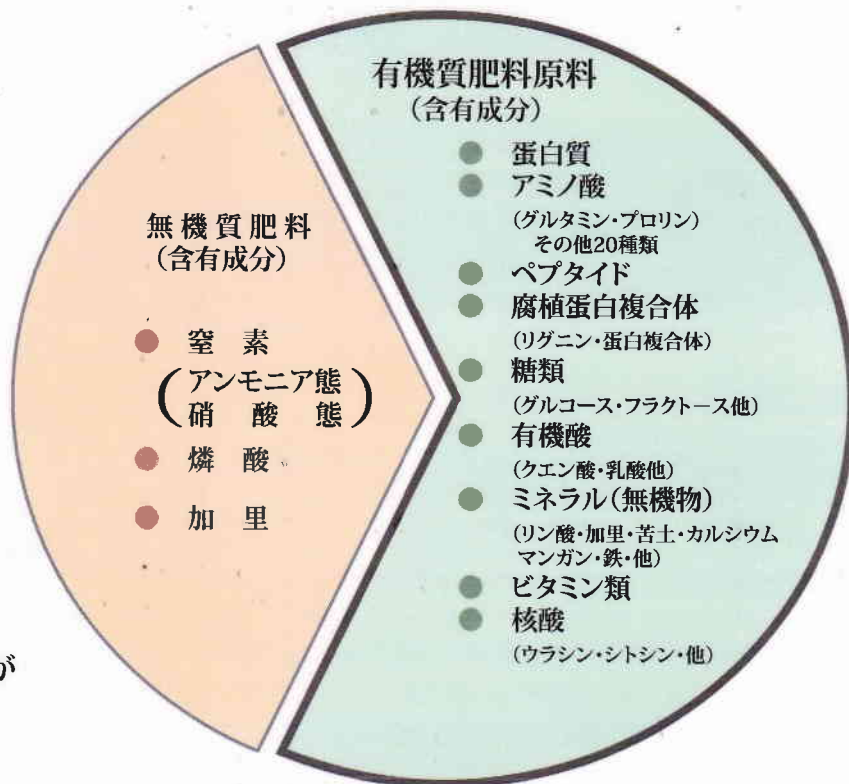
無機質肥料
(含有成分)

窒素
(アンモニア態
硝酸態)
燐酸
加里

有機質肥料原料
(含有成分)

蛋白質
アミノ酸
(グルタミン・プロリン)
その他20種類
ペプタイド
腐植蛋白複合体
(リグニン・蛋白複合体)
糖類
(グルコース・フラクトース他)
有機酸
(クエン酸・乳酸他)
ミネラル(無機物)
(リン酸・加里・苦土・カルシウム
マンガン・鉄・他)
ビタミン類
核酸
(ウラシン・シトシン・他)

が